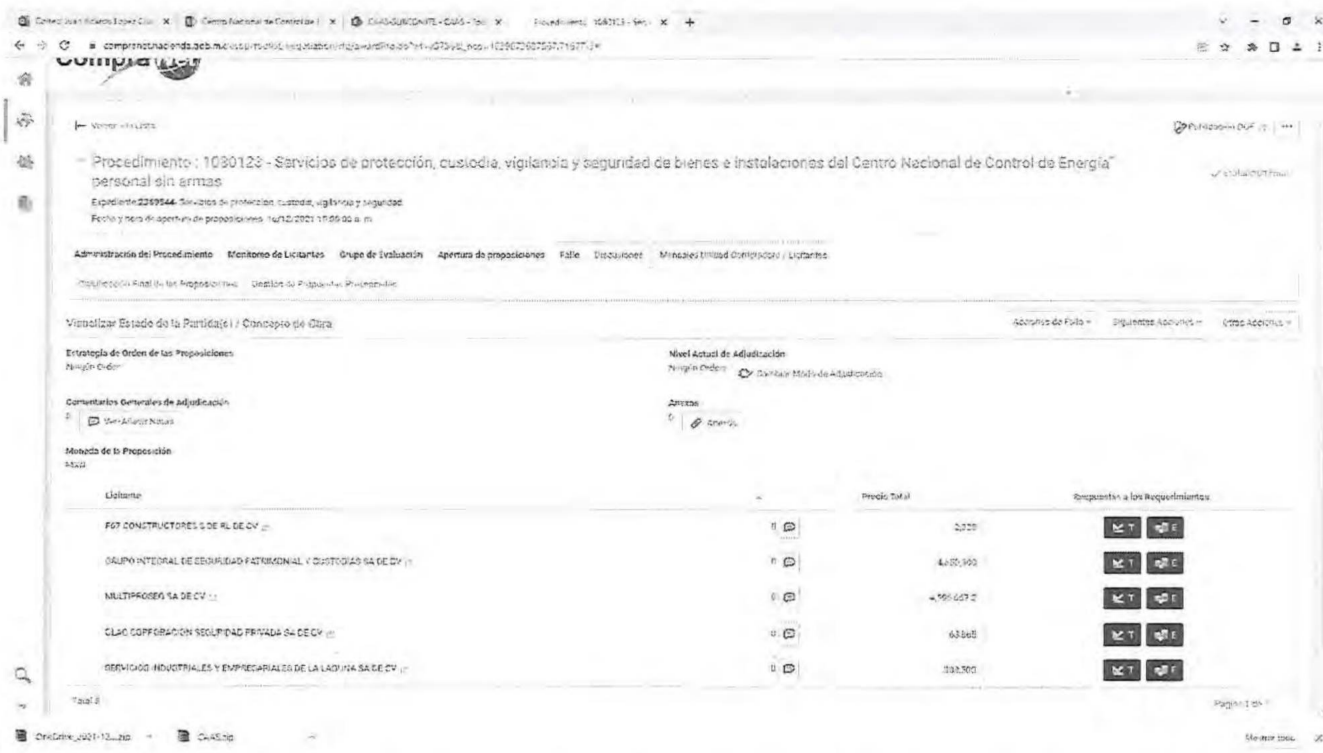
Correo: Juan Roberto López Car | Centro Nacional de Control de | CAAS-SUBCOMITE - CAAS - | Procedimiento: 1080123 - Serv

comprasnet.hacienda.gob.mx/esop/toolkit/negotiation/rfq/awarding.do?rfi=rfq_...

CompraNet

← Volver a la Lista

Publicación PDF

Procedimiento : 1080123 - Servicios de protección, custodia, vigilancia y seguridad de bienes e instalaciones del Centro Nacional de Control de Energía" personal sin armas

Expediente 2369544 - Servicios de protección, custodia, vigilancia y seguridad

Fecha y hora de apertura de proposiciones: 16/12/2021 10:00:00 a. m.

Administración del Procedimiento | Monitoreo de Licitantes | Grupo de Evaluación | Apertura de proposiciones | Fallo | Discusiones | Mensajes Unidad Compradora / Licitantes

Clasificación Final de las Proposiciones | Gestión de Propuestas Presentadas

Visualizar Estado de la Partida(s) / Concepto de Obra

Acciones de Fallo | Siguientes Acciones | Otras Acciones

Estrategia de Orden de las Proposiciones
Ningún Orden

Nivel Actual de Adjudicación
Ningún Orden | Cambiar Modo de Adjudicación

Comentarios Generales de Adjudicación
0 | Ver/Añadir Notas

Anexos
0 | Anexos

Moneda de la Proposición
MXN

| Licitante | | Precio Total | Respuestas a los Requerimientos |
|---|---|---|---|
| F67 CONSTRUCTORES S DE RL DE CV | 0 | 2,020 | T E |
| GRUPO INTEGRAL DE SEGURIDAD PATRIMONIAL Y CUSTODIAS SA DE CV | 0 | 4,680,900 | T E |
| MULTIPROSEG SA DE CV | 0 | 4,390,467.2 | T E |
| CLAC CORPORACION SEGURIDAD PRIVADA SA DE CV | 0 | 63,665 | T E |
| SERVICIOS INDUSTRIALES Y EMPRESARIALES DE LA LAGUNA SA DE CV | 0 | 393,300 | T E |

Total 8

Página 1 de 1

OneDrive_2021-12....zip | CAAS.zip

Mostrar todo